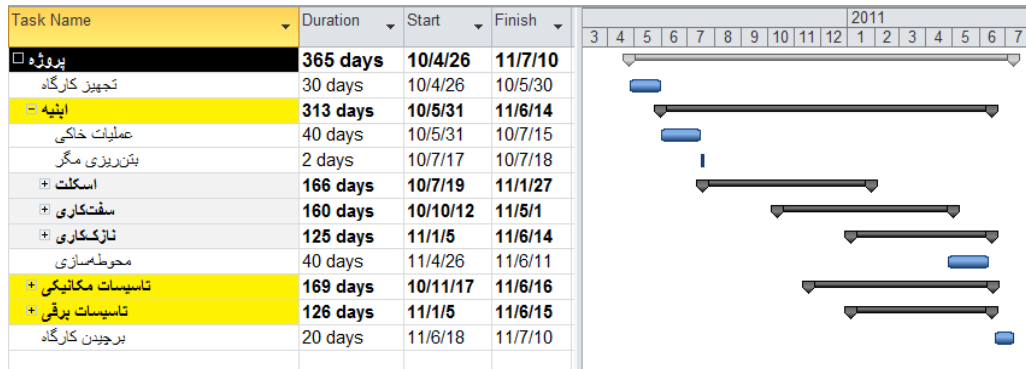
| Task Name | Duration | Start | Finish |
|---|---|---|---|
| پروژه | 365 days | 10/4/26 | 11/7/10 |
| تجهیز کارگاه | 30 days | 10/4/26 | 10/5/30 |
| ابنیه | 313 days | 10/5/31 | 11/6/14 |
| عملیات خاکی | 40 days | 10/5/31 | 10/7/15 |
| بتن‌ریزی مگر | 2 days | 10/7/17 | 10/7/18 |
| اسکلت | 166 days | 10/7/19 | 11/1/27 |
| سفت‌کاری | 160 days | 10/10/12 | 11/5/1 |
| نازک‌کاری | 125 days | 11/1/5 | 11/6/14 |
| محوطه‌سازی | 40 days | 11/4/26 | 11/6/11 |
| تاسیسات مکانیکی | 169 days | 10/11/17 | 11/6/16 |
| تاسیسات برقی | 126 days | 11/1/5 | 11/6/15 |
| برچیدن کارگاه | 20 days | 11/6/18 | 11/7/10 |

2011
3 4 5 6 7 8 9 10 11 12 1 2 3 4 5 6 7